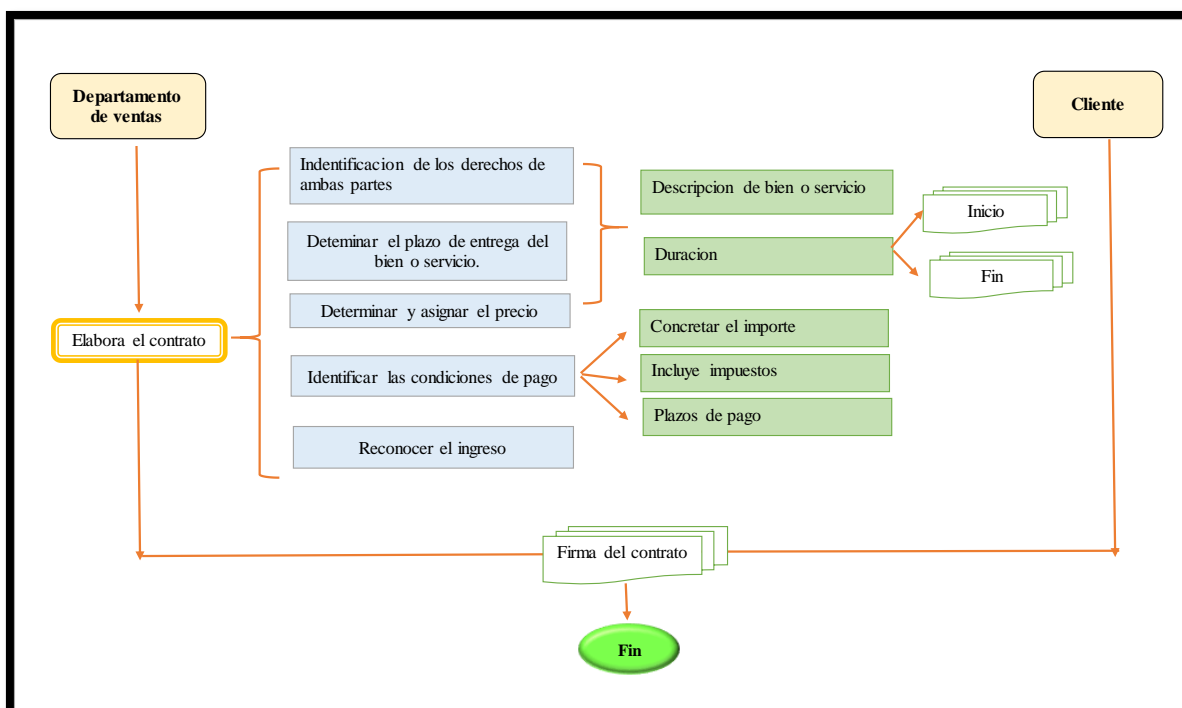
Departamento de ventas

Cliente

Elabora el contrato

Indentificacion de los derechos de ambas partes

Deteminar el plazo de entrega del bien o servicio.

Determinar y asignar el precio

Identificar las condiciones de pago

Reconocer el ingreso

Descripcion de bien o servicio

Duracion

Inicio

Fin

Concretar el importe

Incluye impuestos

Plazos de pago

Firma del contrato

Fin